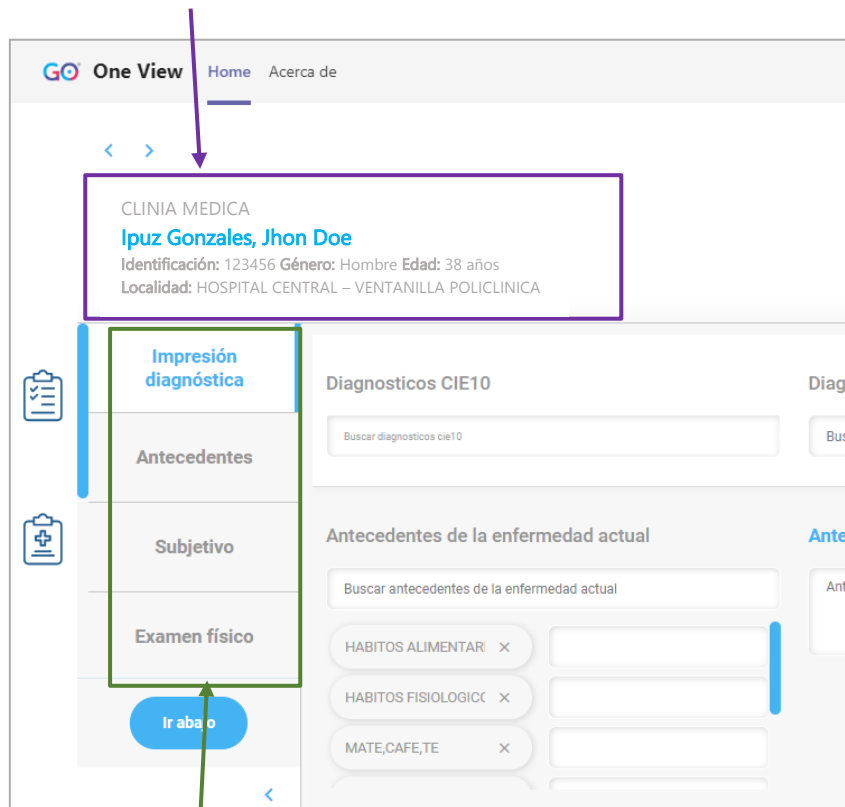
GO One View Home Acerca de

< >

CLINIA MEDICA
Ipuz Gonzales, Jhon Doe
Identificación: 123456 Género: Hombre Edad: 38 años
Localidad: HOSPITAL CENTRAL – VENTANILLA POLICLINICA

Impresión diagnóstica

Antecedentes

Subjetivo

Examen físico

Ir abajo

<

Diagnosticos CIE10

Buscar diagnosticos cie10

Diag

Bus

Antecedentes de la enfermedad actual

Buscar antecedentes de la enfermedad actual

Ante

Ant

HABITOS ALIMENTARI ×

HABITOS FISIOLOGICO ×

MATE,CAFE,TE ×